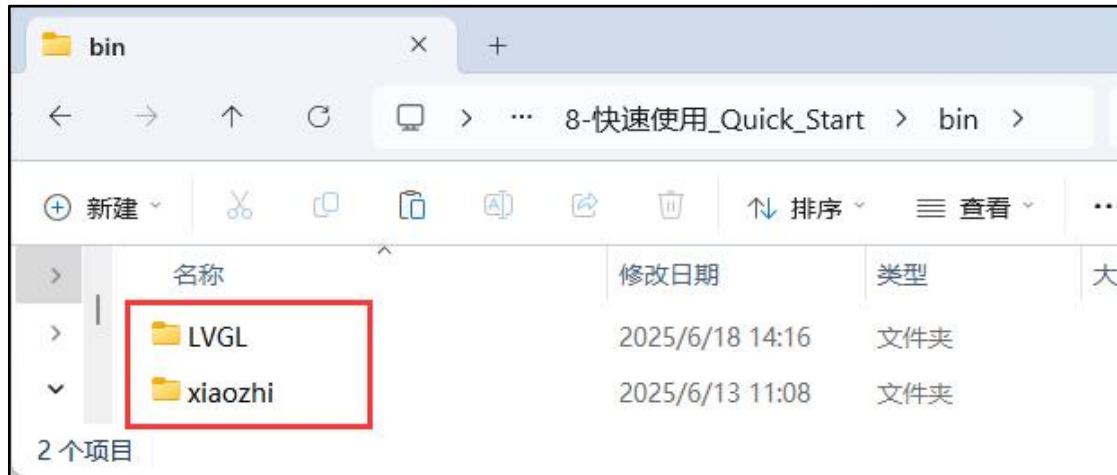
bin ✕ +

← → ↑ C ... 8-快速使用_Quick_Start > bin >

新建 排序 查看 ···

| 名称 | 修改日期 | 类型 | 大 |
|---|---|---|---|
| LVGL | 2025/6/18 14:16 | 文件夹 | |
| xiaozhi | 2025/6/13 11:08 | 文件夹 | |

2 个项目